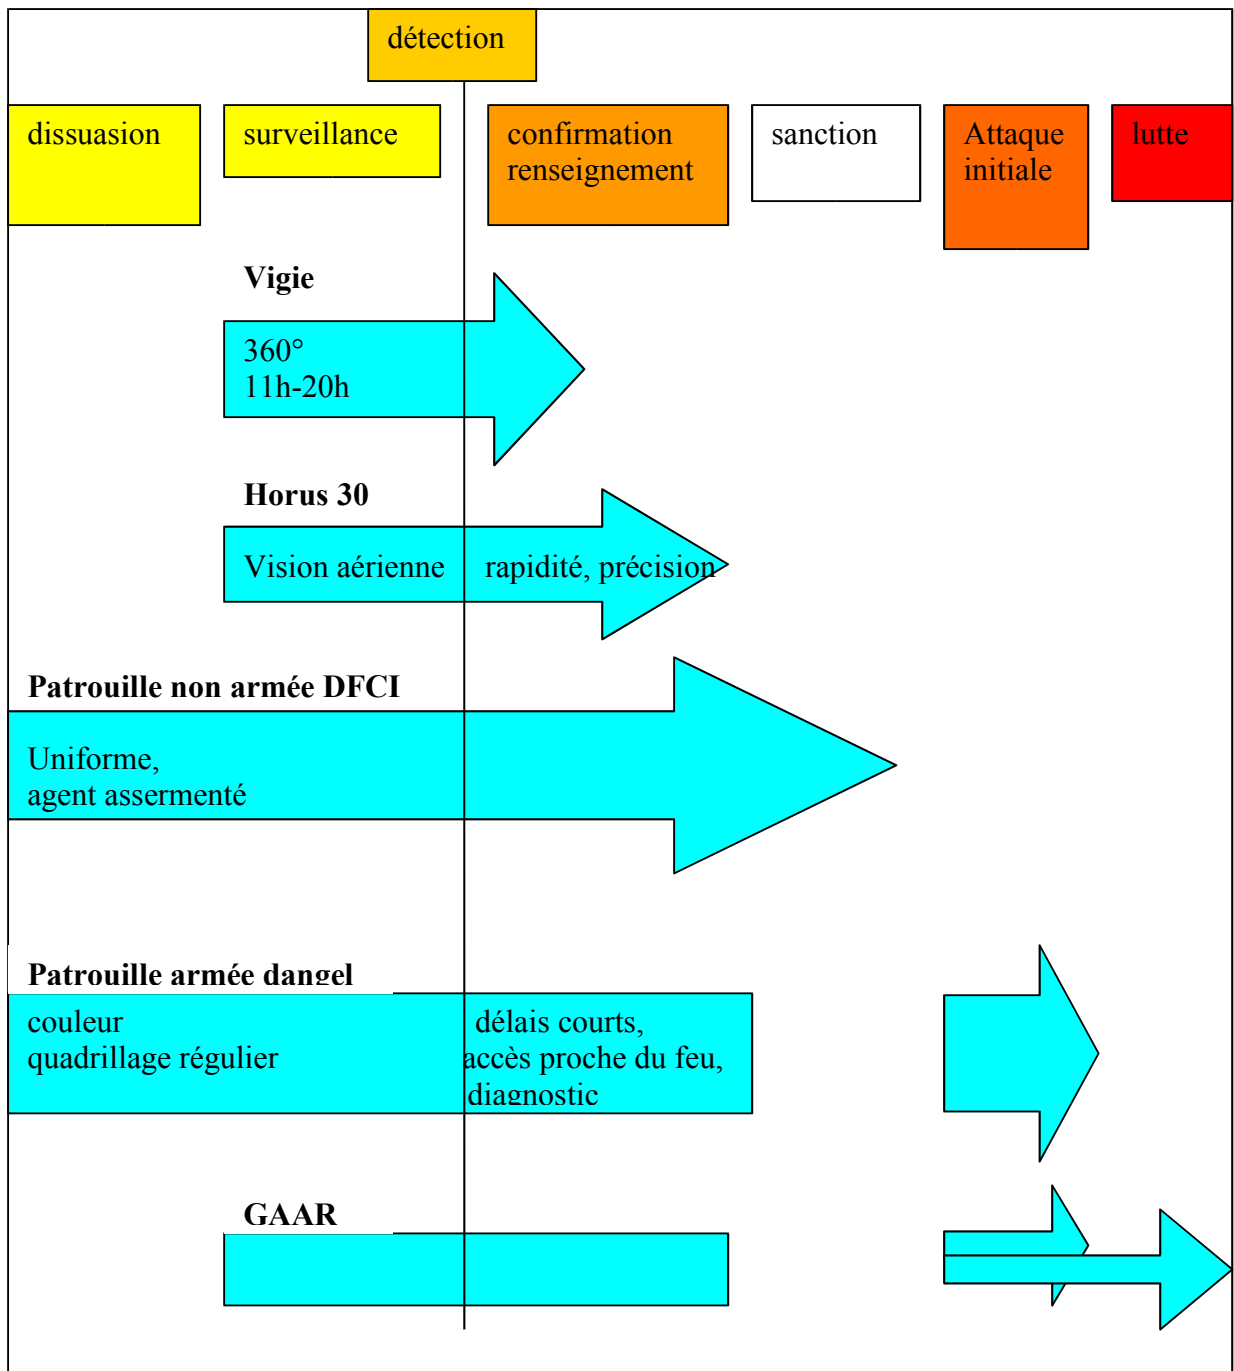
détection

dissuasion

surveillance

confirmation renseignement

sanction

Attaque initiale

lutte

**Vigie**

360°
11h-20h

**Horus 30**

Vision aérienne

rapidité, précision

**Patrouille non armée DFCI**

Uniforme,
agent assermenté

**Patrouille armée dangel**

couleur
quadrillage régulier

délais courts,
accès proche du feu,
diagnostic

**GAAR**